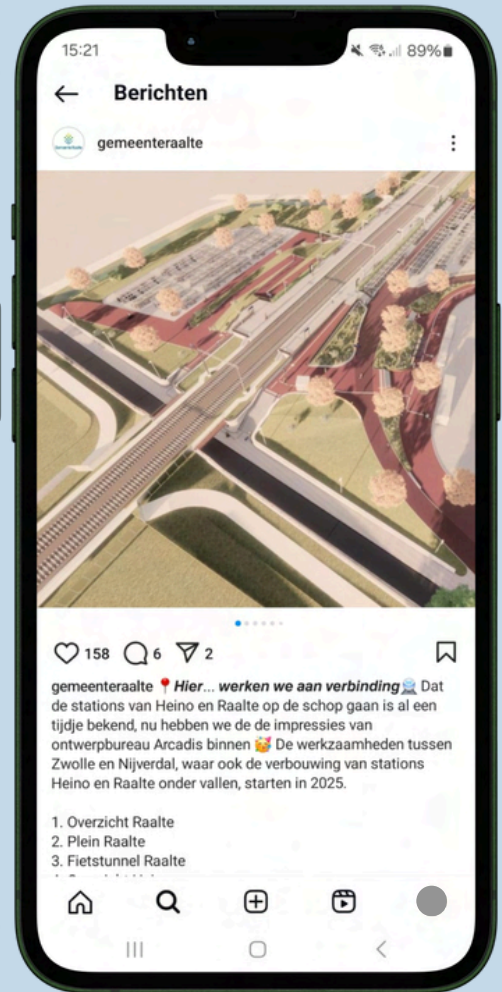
15:21

89%

Berichten

gemeenteraalte

158 6 2

gemeenteraalte 📍Hier... werken we aan verbinding🚉 Dat de stations van Heino en Raalte op de schop gaan is al een tijdje bekend, nu hebben we de de impressies van ontwerpbureau Arcadis binnen 🥳 De werkzaamheden tussen Zwolle en Nijverdal, waar ook de verbouwing van stations Heino en Raalte onder vallen, starten in 2025.

1. Overzicht Raalte
2. Plein Raalte
3. Fietstunnel Raalte
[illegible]